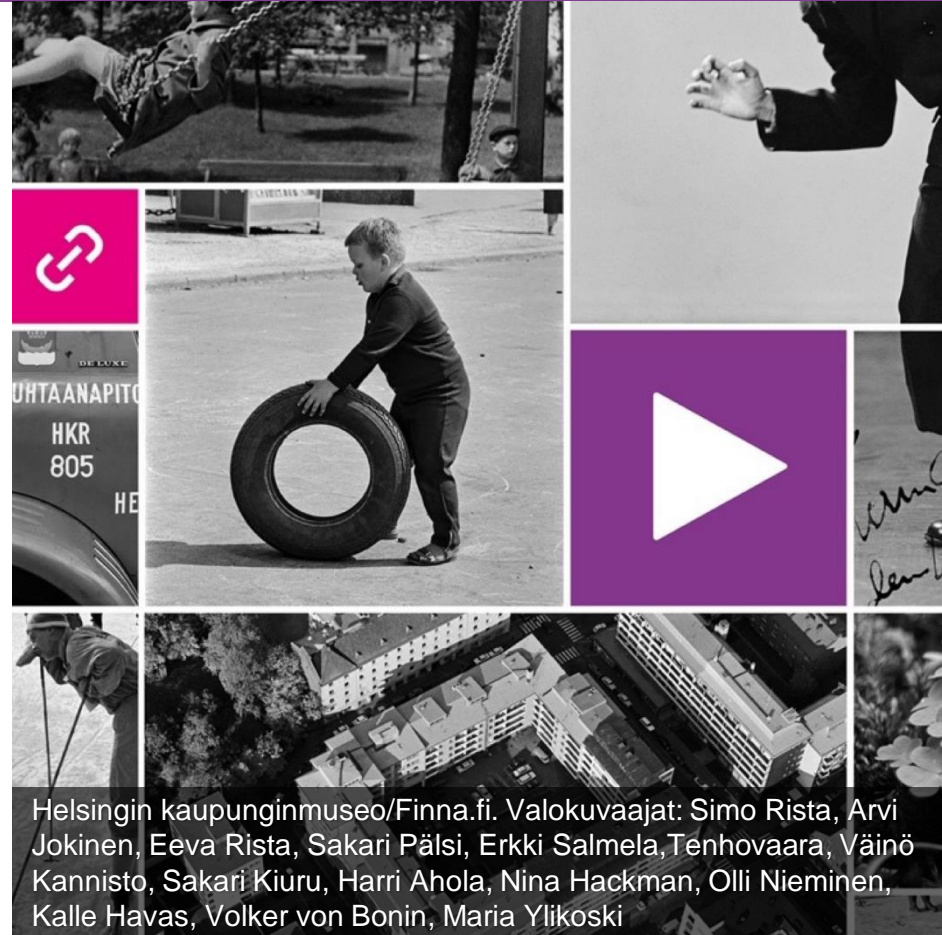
DE LUXE
UHTAANAPITO
HKR
805
HE

Helsingin kaupunginmuseo/Finna.fi. Valokuvaajat: Simo Rista, Arvi Jokinen, Eeva Rista, Sakari Pälsi, Erkki Salmela,Tenhovaara, Väinö Kannisto, Sakari Kiuru, Harri Ahola, Nina Hackman, Olli Nieminen, Kalle Havas, Volker von Bonin, Maria Ylikoski